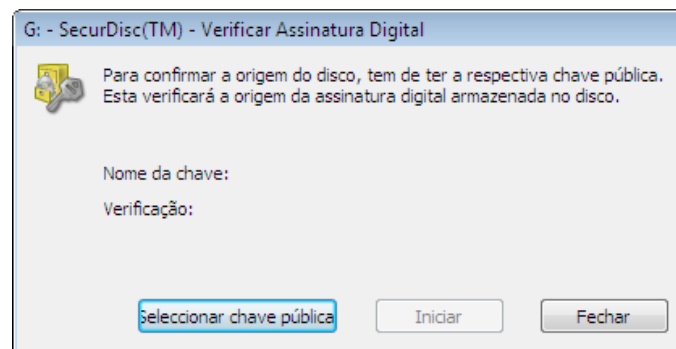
G: - SecurDisc(TM) - Verificar Assinatura Digital

Para confirmar a origem do disco, tem de ter a respectiva chave pública. Esta verificará a origem da assinatura digital armazenada no disco.

Nome da chave:

Verificação:

Seleccionar chave pública

Iniciar

Fechar